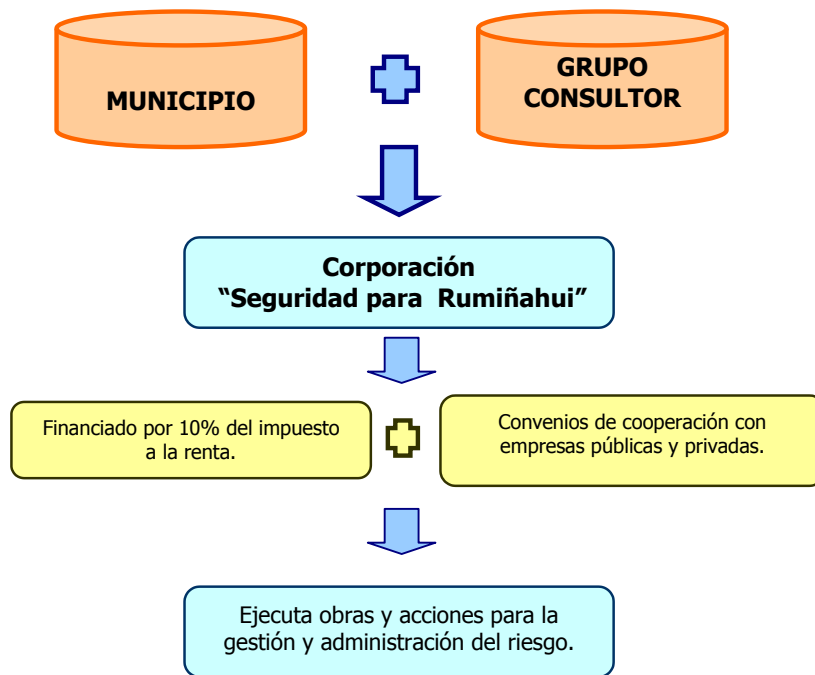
MUNICIPIO

GRUPO CONSULTOR

Corporación "Seguridad para Rumiñahui"

Financiado por 10% del impuesto a la renta.

Convenios de cooperación con empresas públicas y privadas.

Ejecuta obras y acciones para la gestión y administración del riesgo.